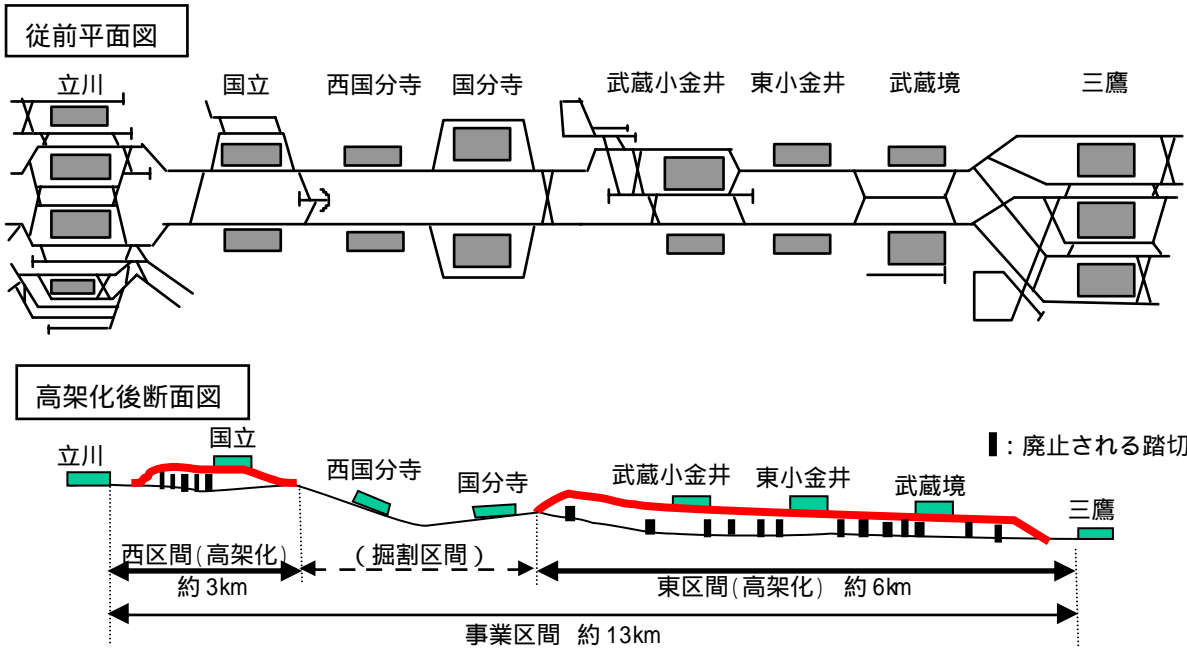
従前平面図

立川　国立　西国分寺　国分寺　武蔵小金井　東小金井　武蔵境　三鷹

高架化後断面図

▌: 廃止される踏切

立川　国立　西国分寺　国分寺　武蔵小金井　東小金井　武蔵境　三鷹

西区間(高架化)
約 3km
(掘割区間)
東区間(高架化)　約 6km
事業区間　約 13km